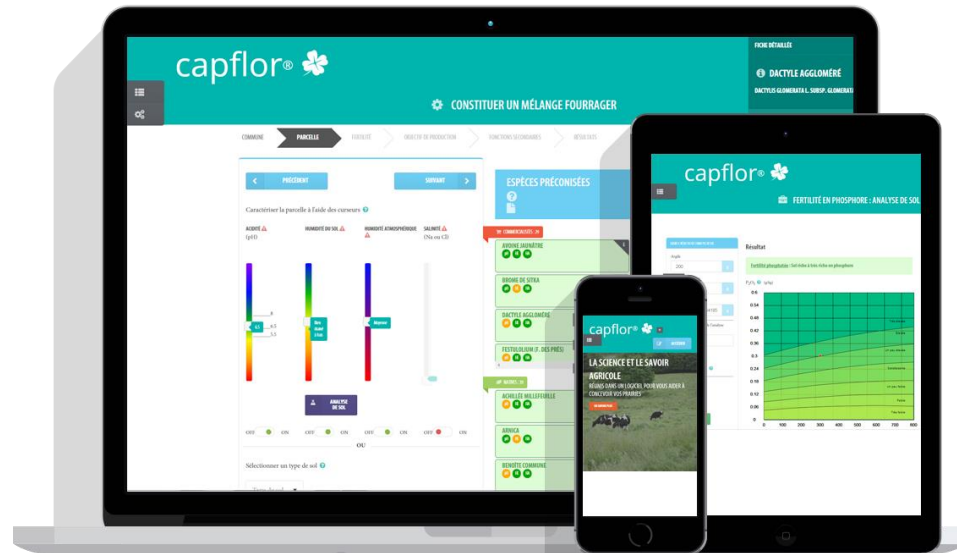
capflor®

CONSTITUER UN MÉLANGE FOURRAGER

FICHE DÉTAILLÉE

DACTYLE AGGLOMÉRÉ

DACTYLIS GLOMERATA L. SUBSP. GLOMERATA

COMMUNE

PARCELLE

FERTILITÉ

OBJECTIF DE PRODUCTION

FONCTIONS SECONDAIRES

RÉSULTATS

PRÉCÉDENT

SUIVANT

Caractériser la parcelle à l'aide des curseurs

ACIDITÉ (pH)

HUMIDITÉ DU SOL

HUMIDITÉ ATMOSPHÉRIQUE

SALINITÉ (Na ou Cl)

ANALYSE DE SOL

OFF ON

OFF ON

OFF ON

OFF ON

OU

Sélectionnez un type de sol

ESPÈCES PRÉCONISÉES

COMMERCIALISÉS

AVOINE JAUNÂTRE

BROME DE SITKA

DACTYLE AGGLOMÉRÉ

FESTULOLIUM (F. DES PRÉS)

NATIVES

ACHILLÉE MILLEFEUILLE

ARNICA

BENOÎTE COMMUNE

capflor®

FERTILITÉ EN PHOSPHORE : ANALYSE DE SOL

Résultat

capflor®

LA SCIENCE ET LE SAVOIR AGRICOLE

RÉUNIS DANS UN LOGICIEL POUR VOUS AIDER À CONCEVOIR VOS PRAIRIES